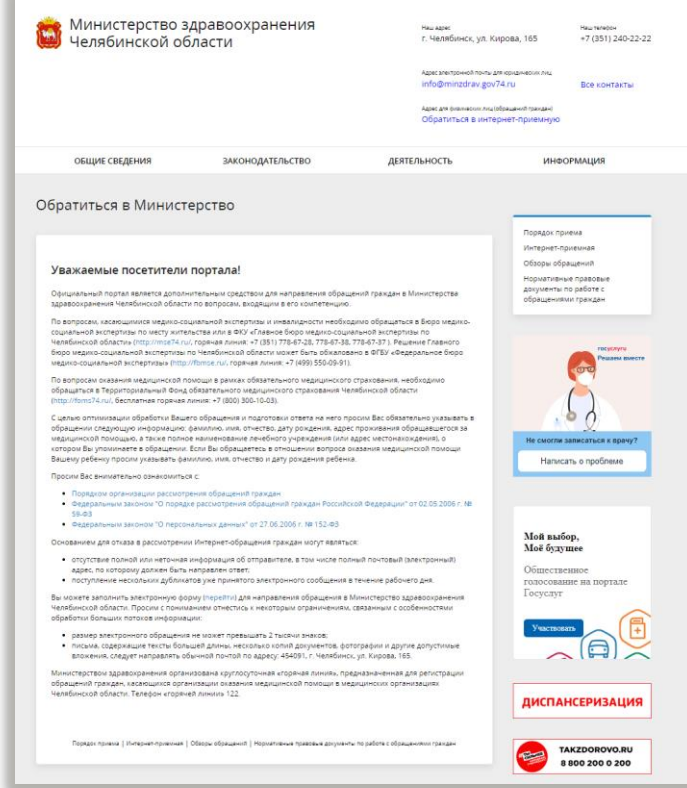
Министерство здравоохранения Челябинской области

Наш адрес
г. Челябинск, ул. Кирова, 165

Наш телефон
+7 (351) 240-22-22

Адрес электронной почты для юридических лиц
info@minzdrav.gov74.ru

Все контакты

Адрес для физических лиц (обращений граждан)
Обратиться в интернет-приемную

ОБЩИЕ СВЕДЕНИЯ ЗАКОНОДАТЕЛЬСТВО ДЕЯТЕЛЬНОСТЬ ИНФОРМАЦИЯ

Обратиться в Министерство

Уважаемые посетители портала!

Официальный портал является дополнительным средством для направления обращений граждан в Министерство здравоохранения Челябинской области по вопросам, входящим в его компетенцию.

По вопросам, касающимся медико-социальной экспертизы и инвалидности необходимо обращаться в Бюро медико-социальной экспертизы по месту жительства или в ФКУ «Главное бюро медико-социальной экспертизы по Челябинской области» (http://mse74.ru/, горячая линия: +7 (351) 778-67-28, 778-67-38, 778-67-37 ). Решение Главного Бюро медико-социальной экспертизы по Челябинской области может быть обжаловано в ФГБУ «Федеральное бюро медико-социальной экспертизы» (http://fbmse.ru/, горячая линия: +7 (499) 550-09-91).

По вопросам оказания медицинской помощи в рамках обязательного медицинского страхования, необходимо обращаться в Территориальный Фонд обязательного медицинского страхования Челябинской области (http://foms74.ru/, бесплатная горячая линия: +7 (800) 300-10-03).

С целью оптимизации обработки Вашего обращения и подготовки ответа на него просим Вас обязательно указывать в обращении следующую информацию: фамилию, имя, отчество, дату рождения, адрес проживания обращающегося за медицинской помощью, а также полное наименование лечебного учреждения (или адрес местонахождения), о котором Вы упоминаете в обращении. Если Вы обращаетесь в отношении вопроса оказания медицинской помощи Вашему ребенку просим указывать фамилию, имя, отчество и дату рождения ребенка.

Просим Вас внимательно ознакомиться с:

• Порядком организации рассмотрения обращений граждан
• Федеральным законом "О порядке рассмотрения обращений граждан Российской Федерации" от 02.05.2006 г. № 59-ФЗ
• Федеральным законом "О персональных данных" от 27.06.2006 г. № 152-ФЗ

Основанием для отказа в рассмотрении Интернет-обращения граждан могут являться:

• отсутствие полной или неточная информация об отправителе, в том числе полный почтовый (электронный) адрес, по которому должен быть направлен ответ;
• поступление нескольких дубликатов уже принятого электронного сообщения в течение рабочего дня.

Вы можете заполнить электронную форму (перейти) для направления обращения в Министерство здравоохранения Челябинской области. Просим с пониманием отнестись к некоторым ограничениям, связанным с особенностями обработки больших потоков информации:

• размер электронного обращения не может превышать 2 тысячи знаков;
• письма, содержащие тексты большей длины, несколько копий документов, фотографии и другие допустимые вложения, следует направлять обычной почтой по адресу: 454091, г. Челябинск, ул. Кирова, 165.

Министерством здравоохранения организована круглосуточная «горячая линия», предназначенная для регистрации обращений граждан, касающихся организации оказания медицинской помощи в медицинских организациях Челябинской области. Телефон «горячей линии» 122.

Порядок приема | Интернет-приемная | Обзоры обращений | Нормативные правовые документы по работе с обращениями граждан

Порядок приема
Интернет-приемная
Обзоры обращений
Нормативные правовые документы по работе с обращениями граждан

госуслуги
Решаем вместе
Не смогли записаться к врачу?
Написать о проблеме

Мой выбор, Моё будущее
Общественное голосование на портале Госуслуг
Участвовать

ДИСПАНСЕРИЗАЦИЯ

TAKZDOROVO.RU
8 800 200 0 200